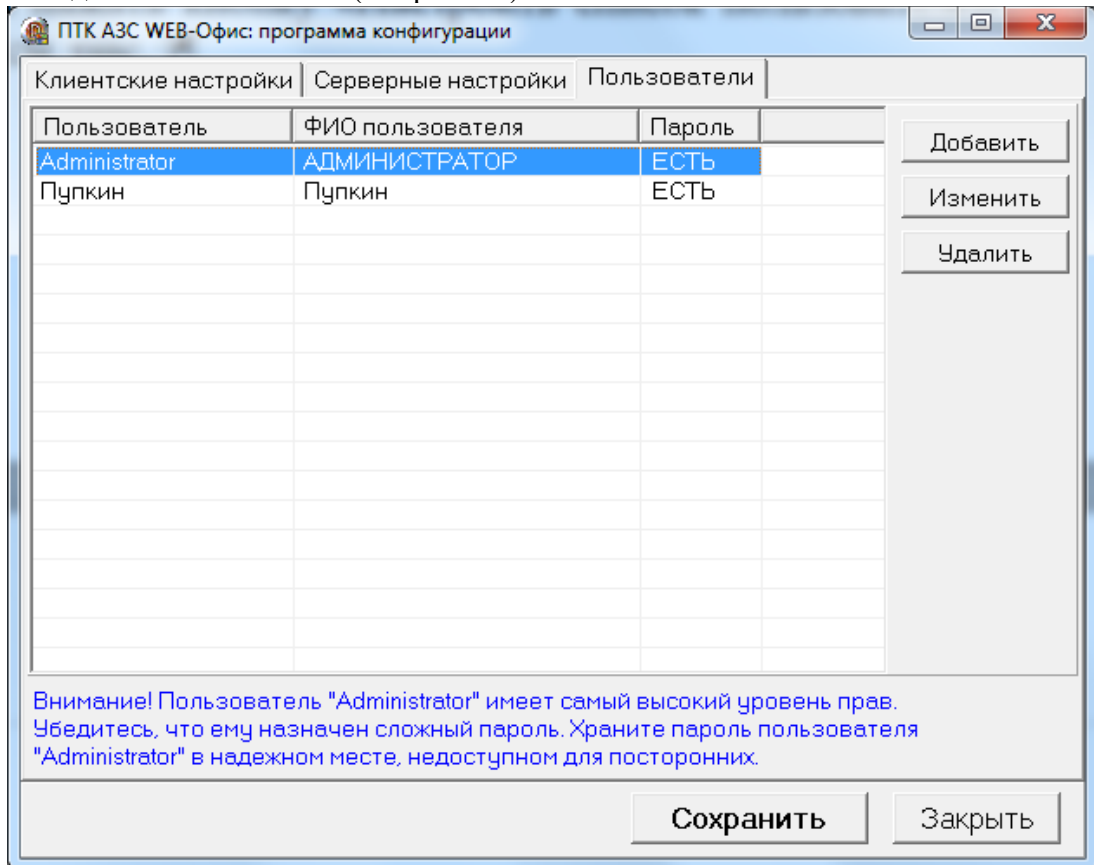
ПТК АЗС WEB-Офис: программа конфигурации

Клиентские настройки | Серверные настройки | Пользователи

| Пользователь | ФИО пользователя | Пароль |
|---|---|---|
| Administrator | АДМИНИСТРАТОР | ЕСТЬ |
| Пупкин | Пупкин | ЕСТЬ |

Добавить
Изменить
Удалить

Внимание! Пользователь "Administrator" имеет самый высокий уровень прав. Убедитесь, что ему назначен сложный пароль. Храните пароль пользователя "Administrator" в надежном месте, недоступном для посторонних.

Сохранить
Закрыть